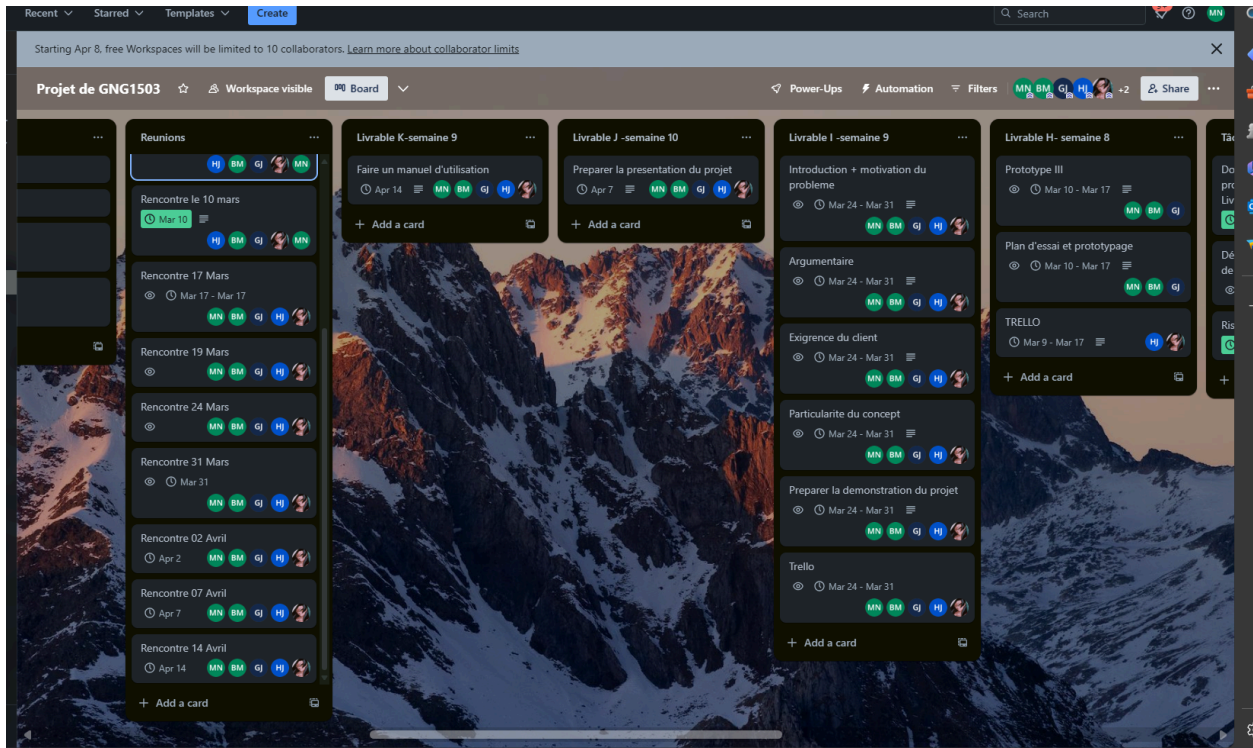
Recent Starred Templates Create

Search MN

Starting Apr 8, free Workspaces will be limited to 10 collaborators. Learn more about collaborator limits

Projet de GNG1503 Workspace visible Board

Power-Ups Automation Filters MN BM GJ HJ +2 Share

Reunions

HJ BM GJ MN

Rencontre le 10 mars
Mar 10
HJ BM GJ MN

Rencontre 17 Mars
Mar 17 - Mar 17
MN BM GJ HJ

Rencontre 19 Mars
MN BM GJ HJ

Rencontre 24 Mars
MN BM GJ HJ

Rencontre 31 Mars
Mar 31
MN BM GJ HJ

Rencontre 02 Avril
Apr 2 MN BM GJ HJ

Rencontre 07 Avril
Apr 7 MN BM GJ HJ

Rencontre 14 Avril
Apr 14 MN BM GJ HJ

+ Add a card

Livrable K-semaine 9

Faire un manuel d'utilisation
Apr 14 MN BM GJ HJ

+ Add a card

Livrable J -semaine 10

Preparer la presentation du projet
Apr 7 MN BM GJ HJ

+ Add a card

Livrable I -semaine 9

Introduction + motivation du probleme
Mar 24 - Mar 31
MN BM GJ HJ

Argumentaire
Mar 24 - Mar 31
MN BM GJ HJ

Exigrence du client
Mar 24 - Mar 31
MN BM GJ HJ

Particularite du concept
Mar 24 - Mar 31
MN BM GJ HJ

Preparer la demonstration du projet
Mar 24 - Mar 31
MN BM GJ HJ

Trello
Mar 24 - Mar 31
MN BM GJ HJ

+ Add a card

Livrable H- semaine 8

Prototype III
Mar 10 - Mar 17
MN BM GJ

Plan d'essai et prototypage
Mar 10 - Mar 17
MN BM GJ

TRELLO
Mar 9 - Mar 17
HJ

+ Add a card

Tâ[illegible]

Do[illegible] pro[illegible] Liv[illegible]

Dé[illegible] de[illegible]

Ris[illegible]